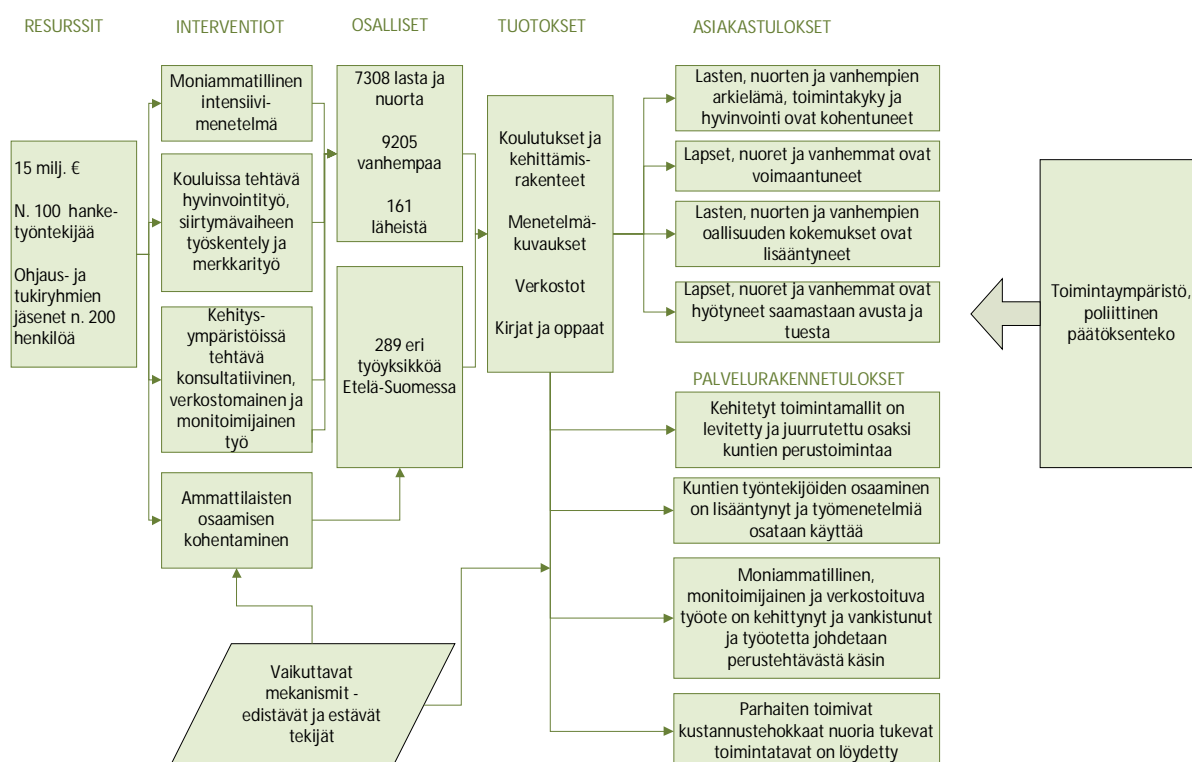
RESURSSIT

INTERVENTIOT

OSALLISET

TUOTOKSET

ASIAKASTULOKSET

15 milj. €

N. 100 hanketyöntekijää

Ohjaus- ja tukiryhmien jäsenet n. 200 henkilöä

Moniammatillinen intensiivimenetelmä

Kouluissa tehtävä hyvinvointityö, siirtymävaiheen työskentely ja merkkarityö

Kehitysympäristöissä tehtävä konsultatiivinen, verkostomainen ja monitoimijainen työ

Ammattilaisten osaamisen kohentaminen

7308 lasta ja nuorta

9205 vanhempaa

161 läheistä

289 eri työyksikköä Etelä-Suomessa

Koulutukset ja kehittämisrakenteet

Menetelmäkuvaukset

Verkostot

Kirjat ja oppaat

Lasten, nuorten ja vanhempien arkielämä, toimintakyky ja hyvinvointi ovat kohentuneet

Lapset, nuoret ja vanhemmat ovat voimaantuneet

Lasten, nuorten ja vanhempien oallisuuden kokemukset ovat lisääntyneet

Lapset, nuoret ja vanhemmat ovat hyötyneet saamastaan avusta ja tuesta

Toimintaympäristö, poliittinen päätöksenteko

PALVELURAKENNETULOKSET

Kehitetyt toimintamallit on levitetty ja juurrutettu osaksi kuntien perustoimintaa

Kuntien työntekijöiden osaaminen on lisääntynyt ja työmenetelmiä osataan käyttää

Moniammatillinen, monitoimijainen ja verkostoituva työote on kehittynyt ja vankistunut ja työotetta johdetaan perustehtävästä käsin

Parhaiten toimivat kustannustehokkaat nuoria tukevat toimintatavat on löydetty

Vaikuttavat mekanismit - edistävät ja estävät tekijät